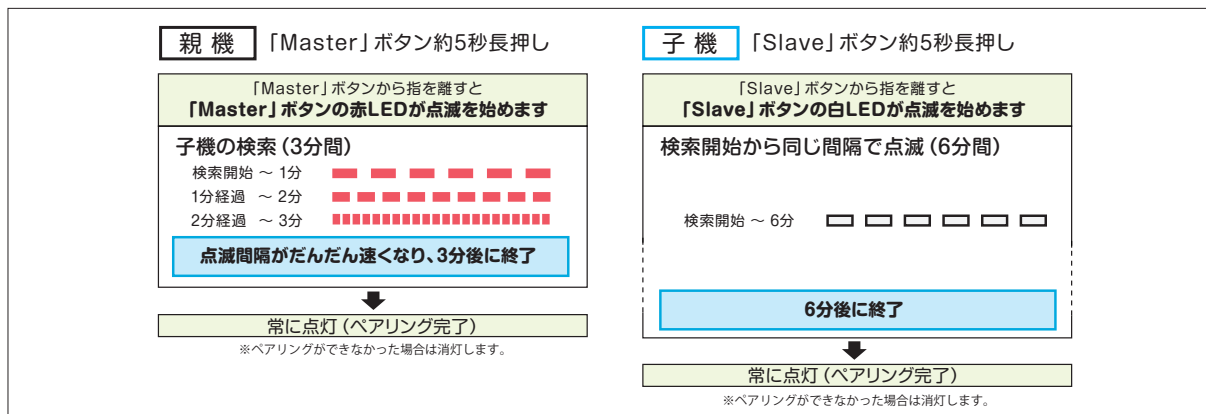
親 機 「Master」ボタン約5秒長押し

「Master」ボタンから指を離すと
「Master」ボタンの赤LEDが点滅を始めます

子機の検索（3分間）

検索開始 ～ 1分
1分経過 ～ 2分
2分経過 ～ 3分

点滅間隔がだんだん速くなり、3分後に終了

常に点灯（ペアリング完了）
※ペアリングができなかった場合は消灯します。

子 機 「Slave」ボタン約5秒長押し

「Slave」ボタンから指を離すと
「Slave」ボタンの白LEDが点滅を始めます

検索開始から同じ間隔で点滅（6分間）

検索開始 ～ 6分

6分後に終了

常に点灯（ペアリング完了）
※ペアリングができなかった場合は消灯します。